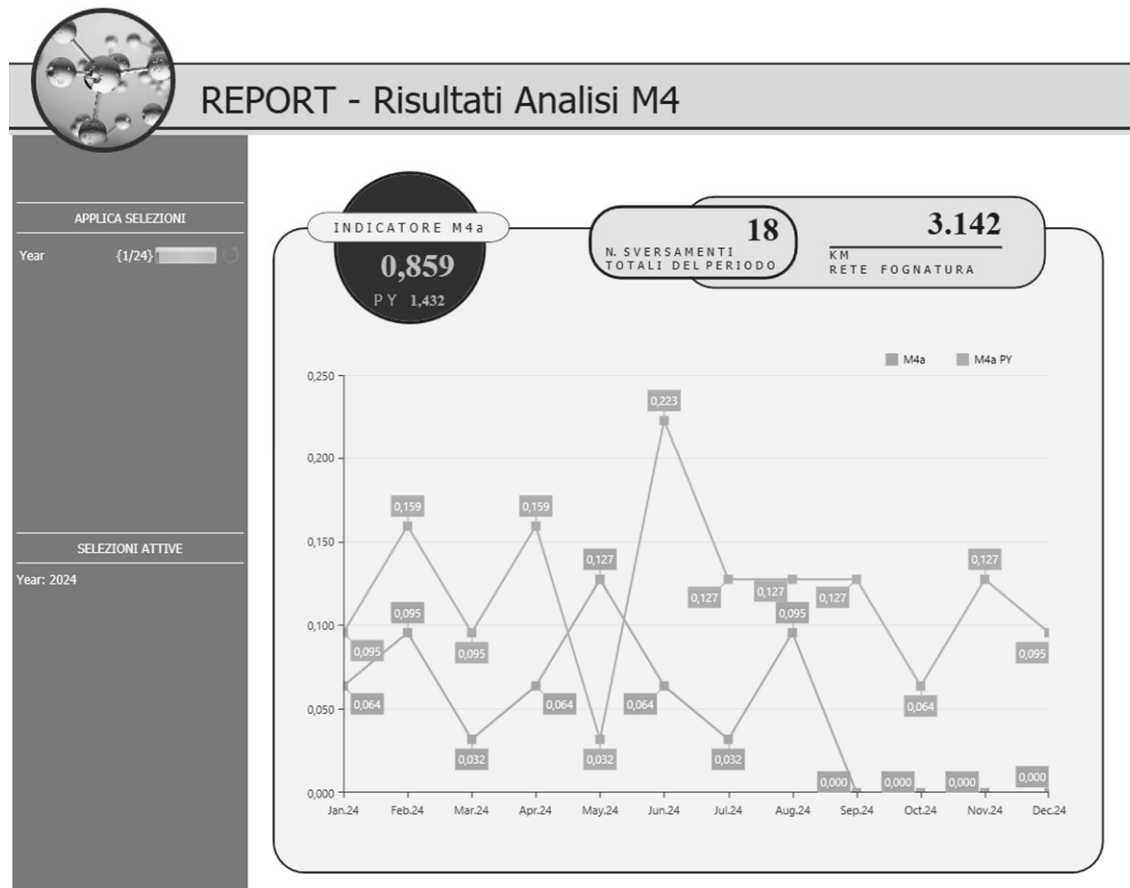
REPORT - Risultati Analisi M4

APPLICA SELEZIONI

Year {1/24}

SELEZIONI ATTIVE

Year: 2024

INDICATORE M4a

0,859

PY 1,432

18

N. SVERSAMENTI TOTALI DEL PERIODO

3.142

KM RETE FOGNATURA

M4a M4a PY

0,250
0,200
0,150
0,100
0,050
0,000

0,159 0,159 0,223 0,127 0,127 0,127 0,127 0,127 0,095 0,095 0,095 0,095 0,095 0,064 0,064 0,064 0,064 0,032 0,032 0,032 0,000 0,000 0,000 0,000 0,095 0,127

Jan.24 Feb.24 Mar.24 Apr.24 May.24 Jun.24 Jul.24 Aug.24 Sep.24 Oct.24 Nov.24 Dec.24